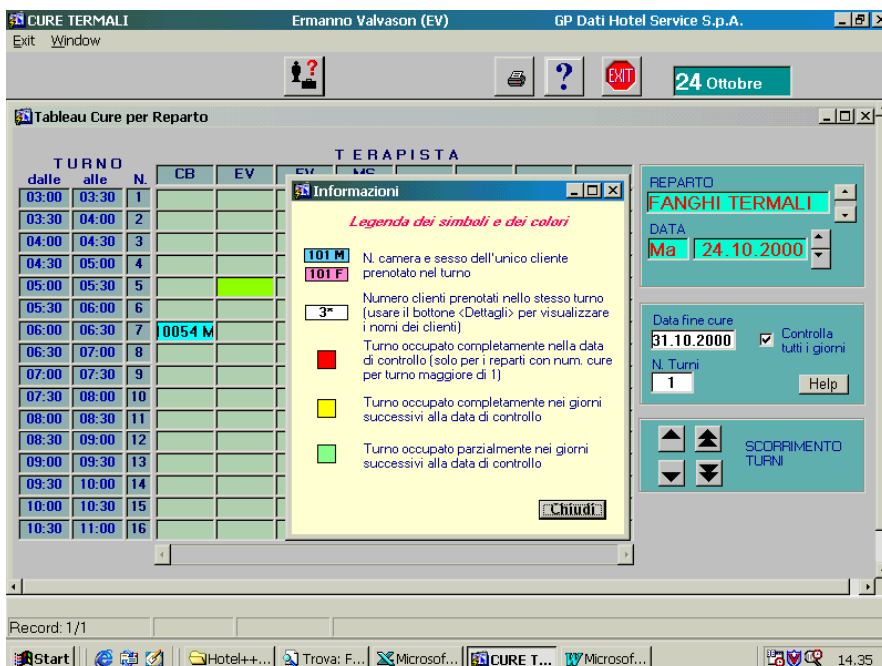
CURE TERMALI Ermanno Valvason (EV) GP Dati Hotel Service S.p.A.
Exit Window

EXIT
24 Ottobre

Tableau Cure per Reparto

TURNO
| dalle | alle | N. |
|---|---|---|
| 03:00 | 03:30 | 1 |
| 03:30 | 04:00 | 2 |
| 04:00 | 04:30 | 3 |
| 04:30 | 05:00 | 4 |
| 05:00 | 05:30 | 5 |
| 05:30 | 06:00 | 6 |
| 06:00 | 06:30 | 7 |
| 06:30 | 07:00 | 8 |
| 07:00 | 07:30 | 9 |
| 07:30 | 08:00 | 10 |
| 08:00 | 08:30 | 11 |
| 08:30 | 09:00 | 12 |
| 09:00 | 09:30 | 13 |
| 09:30 | 10:00 | 14 |
| 10:00 | 10:30 | 15 |
| 10:30 | 11:00 | 16 |

TERAPISTA
CB EV EV MS
10054 M

Informazioni
Legenda dei simboli e dei colori
101 M 101 F N. camera e sesso dell'unico cliente prenotato nel turno
3* Numero clienti prenotati nello stesso turno (usare il bottone <Dettagli> per visualizzare i nomi dei clienti)
Turno occupato completamente nella data di controllo (solo per i reparti con num. cure per turno maggiore di 1)
Turno occupato completamente nei giorni successivi alla data di controllo
Turno occupato parzialmente nei giorni successivi alla data di controllo
Chiudi

REPARTO
FANGHI TERMALI
DATA
Ma 24.10.2000

Data fine cure
31.10.2000
Controlla tutti i giorni
N. Turni
1
Help

SCORRIMENTO TURNI

Record: 1/1

Start Hotel++... Trova: F... Microsof... CURE T... Microsof... 14.35